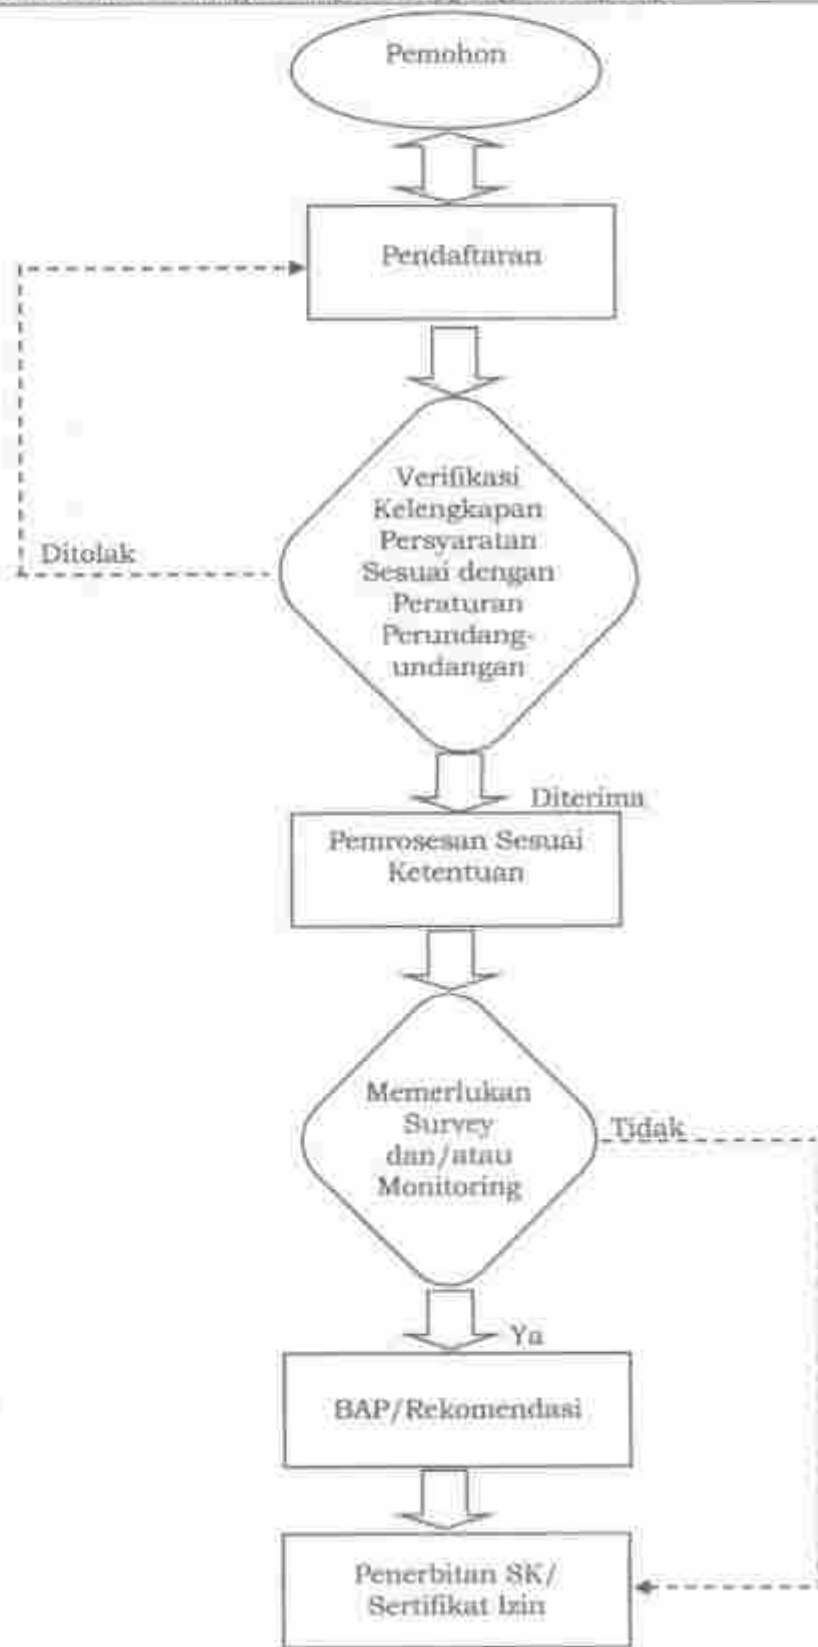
Pemohon

Pendaftaran

Ditolak

Verifikasi Kelengkapan Persyaratan Sesuai dengan Peraturan Perundang-undangan

Diterima

Pemrosesan Sesuai Ketentuan

Memerlukan Survey dan/atau Monitoring

Tidak

Ya

BAP/Rekomendasi

Penerbitan SK/ Sertifikat Izin